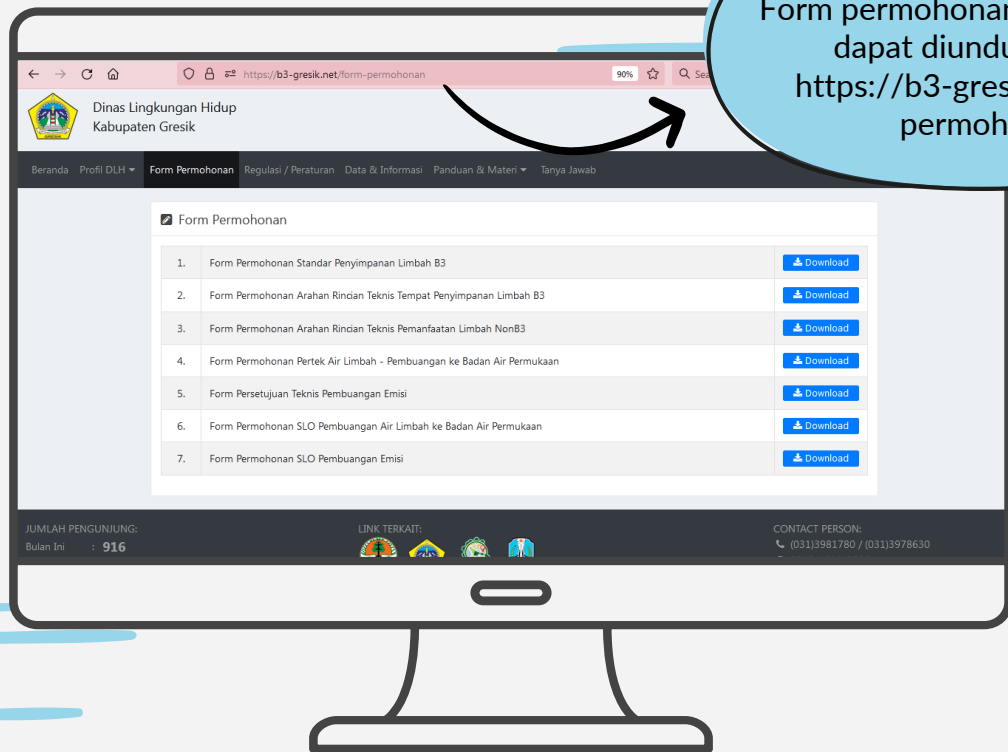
Form permohonan
dapat diundu
https://b3-gres
permoh

https://b3-gresik.net/form-permohonan 90% Sea

Dinas Lingkungan Hidup
Kabupaten Gresik

Beranda Profil DLH ▾ Form Permohonan Regulasi / Peraturan Data & Informasi Panduan & Materi ▾ Tanya Jawab

Form Permohonan

| | | |
|---|---|---|
| 1. | Form Permohonan Standar Penyimpanan Limbah B3 | Download |
| 2. | Form Permohonan Arahan Rincian Teknis Tempat Penyimpanan Limbah B3 | Download |
| 3. | Form Permohonan Arahan Rincian Teknis Pemanfaatan Limbah NonB3 | Download |
| 4. | Form Permohonan Pertek Air Limbah - Pembuangan ke Badan Air Permukaan | Download |
| 5. | Form Persetujuan Teknis Pembuangan Emisi | Download |
| 6. | Form Permohonan SLO Pembuangan Air Limbah ke Badan Air Permukaan | Download |
| 7. | Form Permohonan SLO Pembuangan Emisi | Download |

JUMLAH PENGUNJUNG:
Bulan Ini : 916

LINK TERKAIT:

CONTACT PERSON:
(031)3981780 / (031)3978630